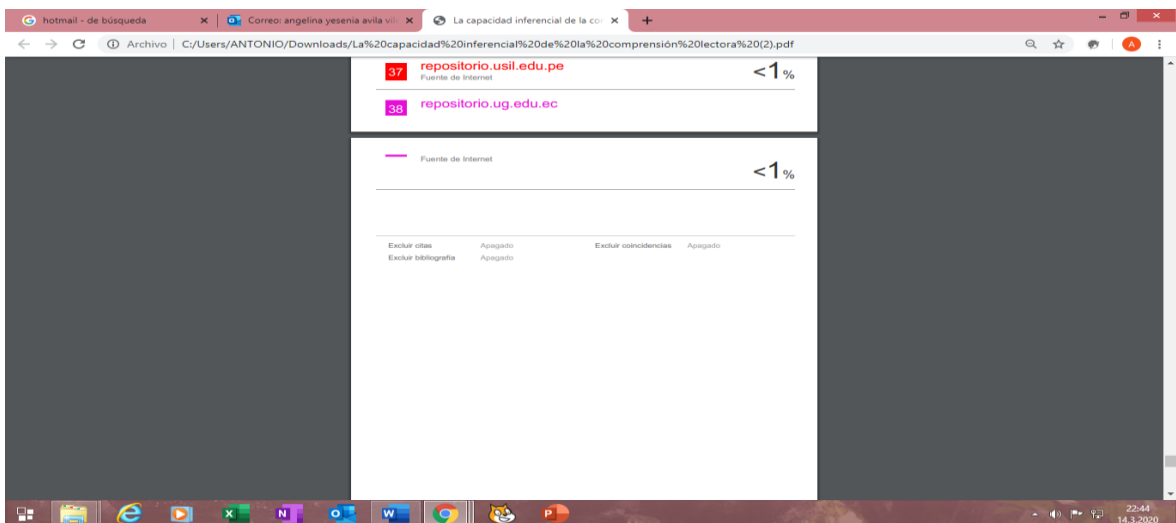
hotmail - de búsqueda
Correo: angelina yesenia avila vil
La capacidad inferencial de la co
Archivo | C:/Users/ANTONIO/Downloads/La%20capacidad%20inferencial%20de%20la%20comprensión%20lectora%20(2).pdf

37 repositorio.usil.edu.pe
Fuente de Internet
<1%

38 repositorio.ug.edu.ec
Fuente de Internet
<1%

Excluir citas Apagado
Excluir bibliografía Apagado
Excluir coincidencias Apagado

22:44
14.3.2020